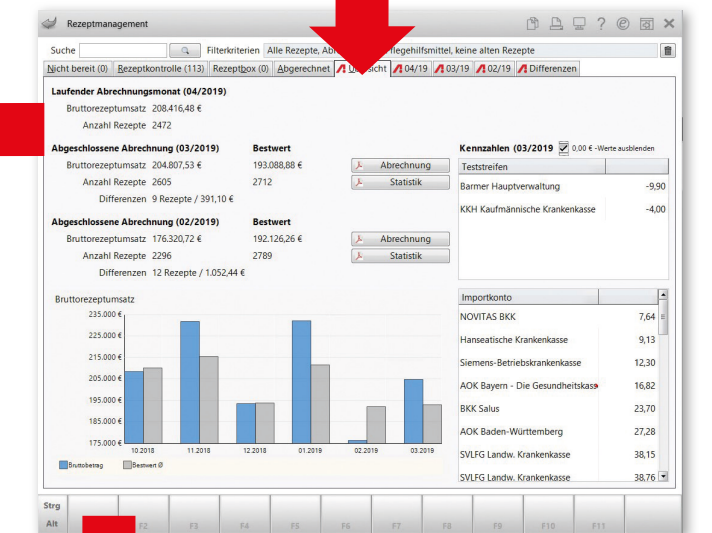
Rezeptmanagement

Suche Filterkriterien Alle Rezepte, Abr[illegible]flegehilfsmittel, keine alten Rezepte

Nicht bereit (0) | Rezeptkontrolle (113) | Rezeptbox (0) | Abgerechnet | Übersicht | 04/19 | 03/19 | 02/19 | Differenzen

Laufender Abrechnungsmonat (04/2019)
Bruttorezeptumsatz 208.416,48 €
Anzahl Rezepte 2472

Abgeschlossene Abrechnung (03/2019) Bestwert
Bruttorezeptumsatz 204.807,53 € 193.088,88 € Abrechnung
Anzahl Rezepte 2605 2712 Statistik
Differenzen 9 Rezepte / 391,10 €

Abgeschlossene Abrechnung (02/2019) Bestwert
Bruttorezeptumsatz 176.320,72 € 192.126,26 € Abrechnung
Anzahl Rezepte 2296 2789 Statistik
Differenzen 12 Rezepte / 1.052,44 €

Kennzahlen (03/2019 0,00 € -Werte ausblenden

| Teststreifen | |
|---|---|
| Barmer Hauptverwaltung | -9,90 |
| KKH Kaufmännische Krankenkasse | -4,00 |

Bruttorezeptumsatz
235.000 €
225.000 €
215.000 €
205.000 €
195.000 €
185.000 €
175.000 €
10.2018 11.2018 12.2018 01.2019 02.2019 03.2019
Bruttobetrag Bestwert Ø

| Importkonto | |
|---|---|
| NOVITAS BKK | 7,64 |
| Hanseatische Krankenkasse | 9,13 |
| Siemens-Betriebskrankenkasse | 12,30 |
| AOK Bayern - Die Gesundheitskas | 16,82 |
| BKK Salus | 23,70 |
| AOK Baden-Württemberg | 27,28 |
| SVLFG Landw. Krankenkasse | 38,15 |
| SVLFG Landw. Krankenkasse | 38,76 |

Strg
Alt F2 F3 F4 F5 F6 F7 F8 F9 F10 F11